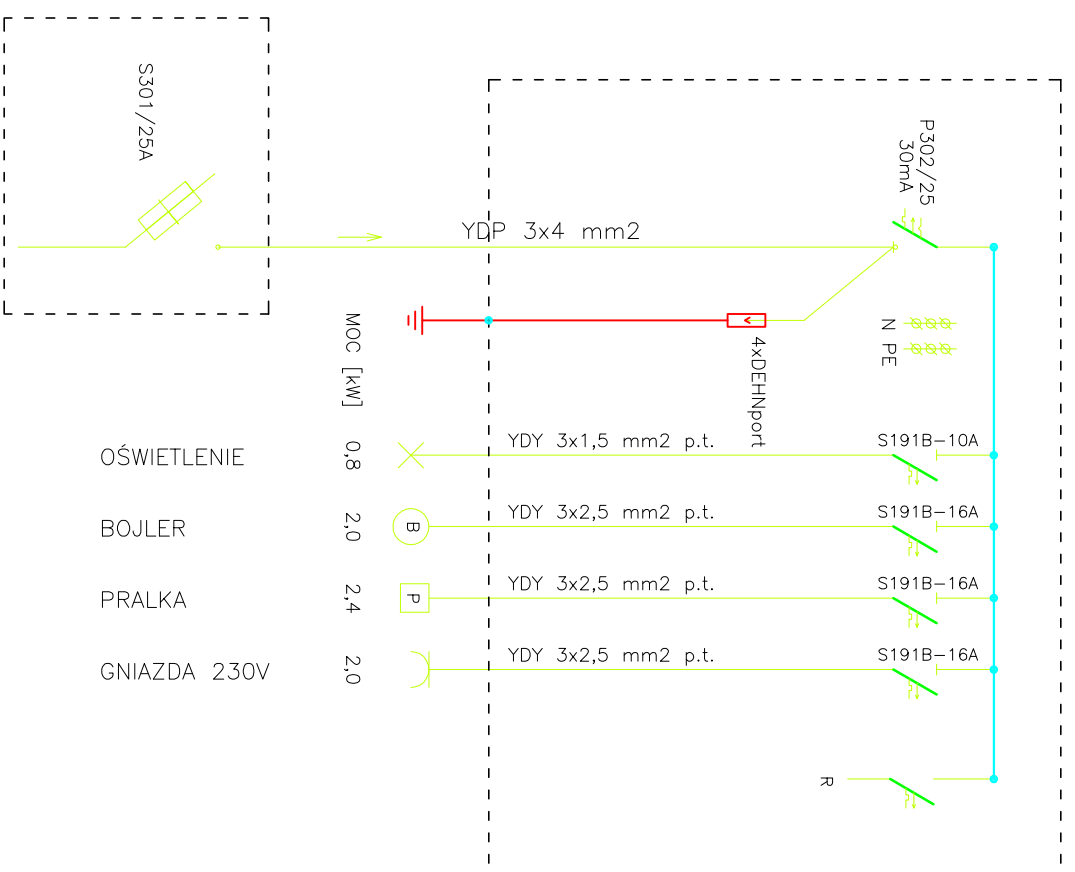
S301/25A

YDP 3x4 mm2

P302/25
30mA

MOC [kW]

4xDEHNport

N PE

OŚWIETLENIE 0,8 YDY 3x1,5 mm2 p.t. S191B-10A

BOJLER 2,0 B YDY 3x2,5 mm2 p.t. S191B-16A

PRALKA 2,4 P YDY 3x2,5 mm2 p.t. S191B-16A

GNIAZDA 230V 2,0 YDY 3x2,5 mm2 p.t. S191B-16A

R